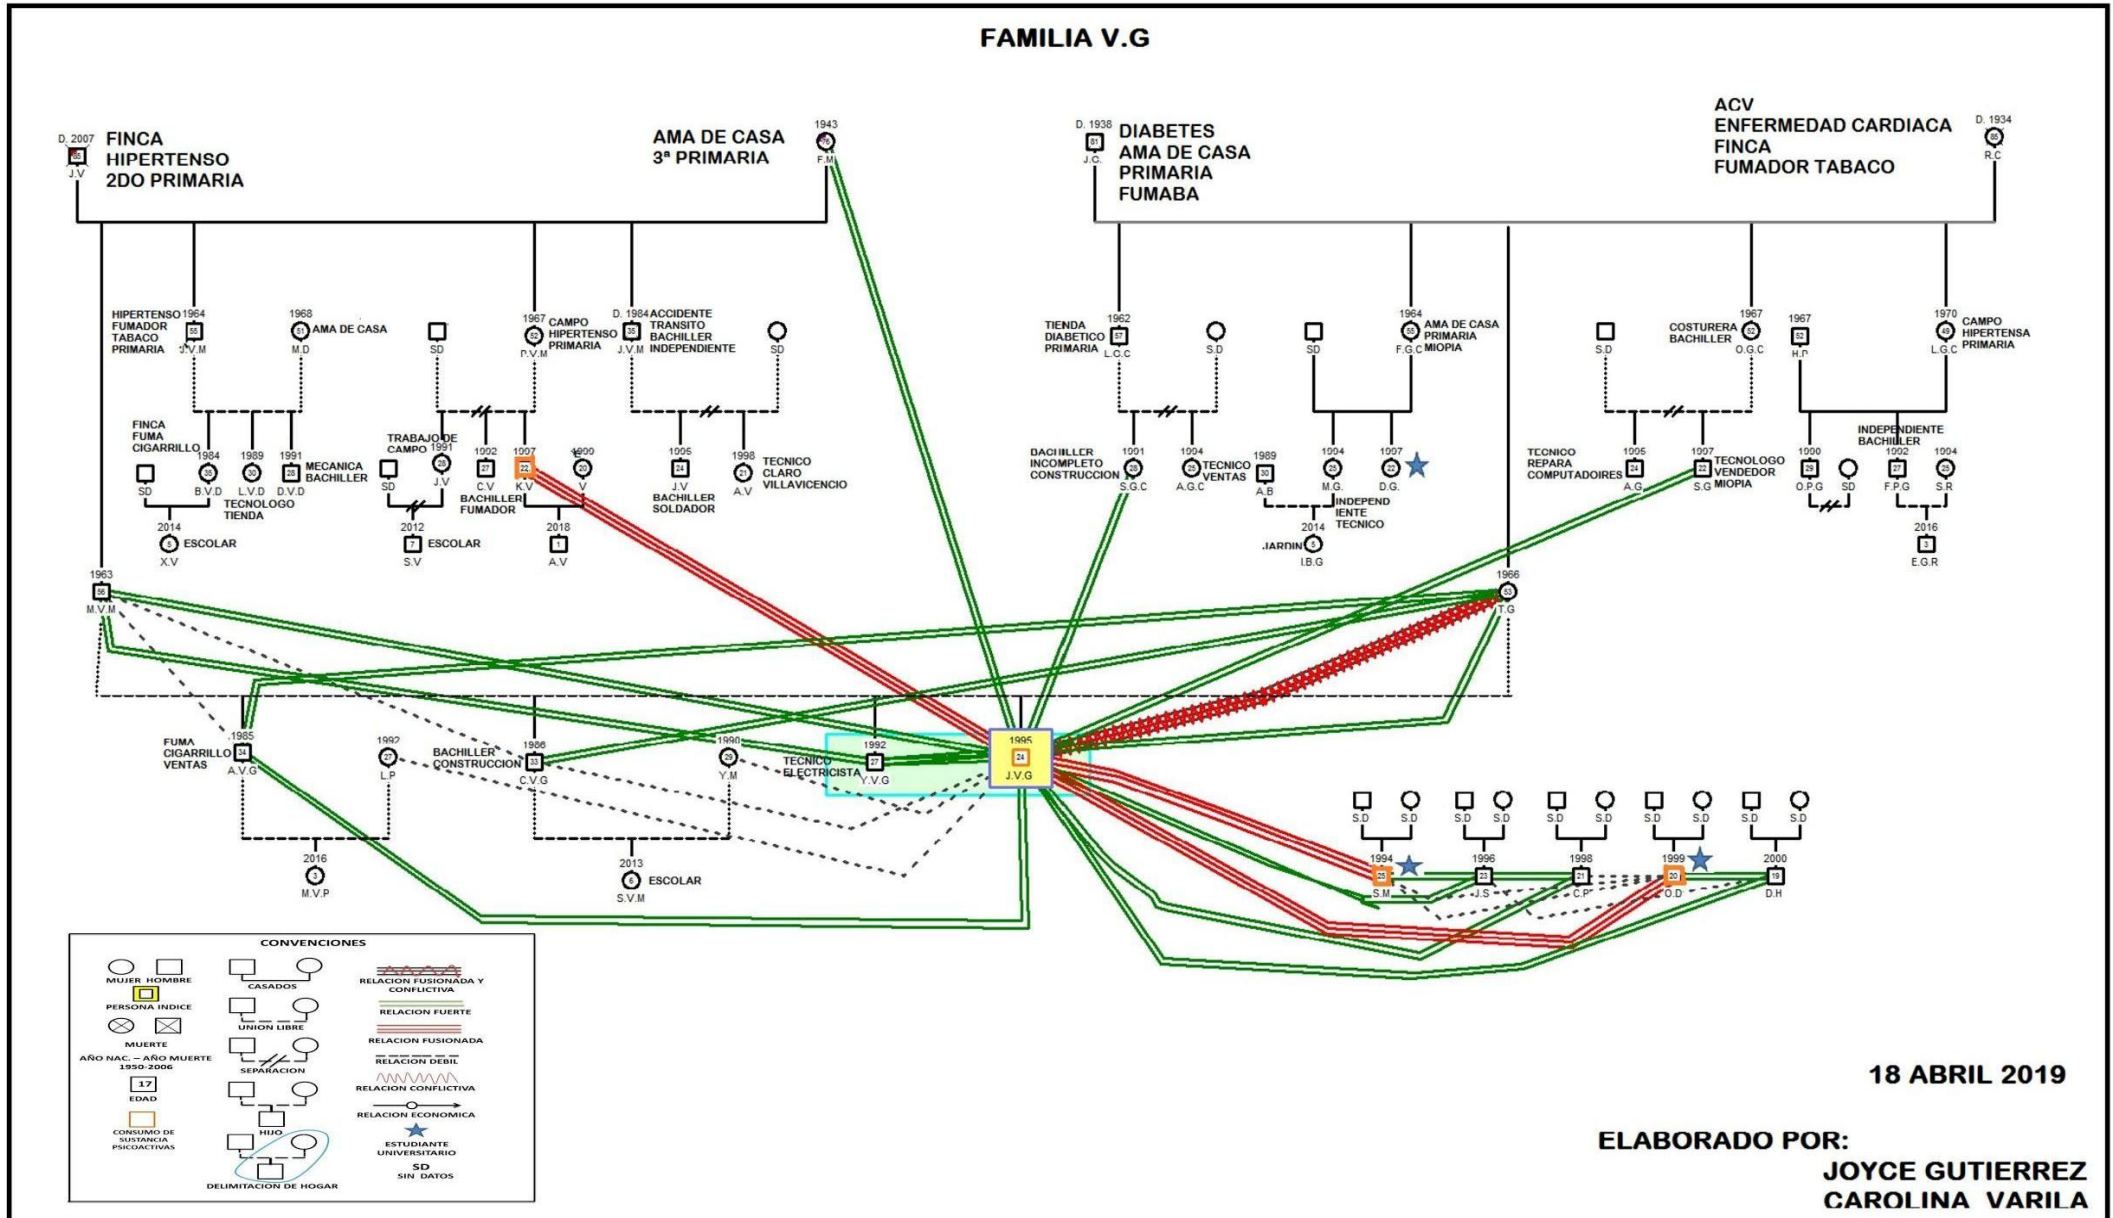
FAMILIA V.G

D. 2007
86
J.V
FINCA
HIPERTENSO
2DO PRIMARIA

AMA DE CASA
3ª PRIMARIA
1943
76
F.M

D. 1938
81
J.C
DIABETES
AMA DE CASA
PRIMARIA
FUMABA

ACV
ENFERMEDAD CARDIACA
FINCA
FUMADOR TABACO
D. 1934
85
R.C

HIPERTENSO FUMADOR TABACO PRIMARIA
1964
55
J.V.M

1968
51
M.D
AMA DE CASA

SD

1967
52
D.V.M
CAMPO HIPERTENSO PRIMARIA

D. 1984
35
J.V.M
ACCIDENTE TRANSITO BACHILLER INDEPENDIENTE

SD

TIENDA DIABETICO PRIMARIA
1962
57
L.C.C

S.D

SD

1964
55
F.G.C
AMA DE CASA PRIMARIA MIOPIA

S.D

COSTURERA BACHILLER
1967
52
O.G.C

1967
52
H.D

1970
49
L.G.C
CAMPO HIPERTENSA PRIMARIA

FINCA FUMA CIGARRILLO
SD
1984
35
B.V.D
1989
30
L.V.D
TECNOLOGO TIENDA
1991
28
D.V.D
MECANICA BACHILLER
2014
5
X.V
ESCOLAR

TRABAJO DE CAMPO
SD
1991
28
J.V
2012
7
S.V
ESCOLAR

1992
27
C.V
1997
22
K.V
BACHILLER FUMADOR
1999
20
V
2018
1
A.V

1995
24
J.V
BACHILLER SOLDADOR
1998
21
A.V
TECNICO CLARO VILLAVICENCIO

BACHILLER INCOMPLETO CONSTRUCCION
1991
28
S.G.C
1994
25
A.G.C
TECNICO VENTAS

1989
30
A.B
1994
25
M.G.
INDEPENDIENTE TECNICO
1997
22
D.G.
2014
5
JARDIN
I.B.G

TECNICO REPARA COMPUTADOIRES
1995
24
A.G.
1997
22
S.G
TECNOLOGO VENDEDOR MIOPIA

1990
29
O.P.G
SD
INDEPENDIENTE BACHILLER
1992
27
F.P.G
1994
25
S.R
2016
3
E.G.R

1963
56
M.V.M

1966
53
T.G

FUMA CIGARRILLO VENTAS
1985
34
A.V.G

1992
27
L.P

BACHILLER CONSTRUCCION
1986
33
C.V.G

1990
29
Y.M

TECNICO ELECTRICISTA
1992
27
Y.V.G

1995
24
J.V.G

2016
3
M.V.P

2013
6
S.V.M
ESCOLAR

S.D S.D S.D S.D S.D S.D S.D S.D S.D S.D
1994
25
S.M
1996
23
J.S
1998
21
C.P
1999
20
O.D
2000
19
D.H

CONVENCIONES
MUJER HOMBRE
PERSONA INDICE
MUERTE
AÑO NAC. – AÑO MUERTE 1950-2006
17
EDAD
CONSUMO DE SUSTANCIA PSICOACTIVAS
CASADOS
UNION LIBRE
SEPARACION
HIJO
DELIMITACION DE HOGAR
RELACION FUSIONADA Y CONFLICTIVA
RELACION FUERTE
RELACION FUSIONADA
RELACION DEBIL
RELACION CONFLICTIVA
RELACION ECONOMICA
ESTUDIANTE UNIVERSITARIO
SD
SIN DATOS

18 ABRIL 2019

ELABORADO POR:
JOYCE GUTIERREZ
CAROLINA VARILA